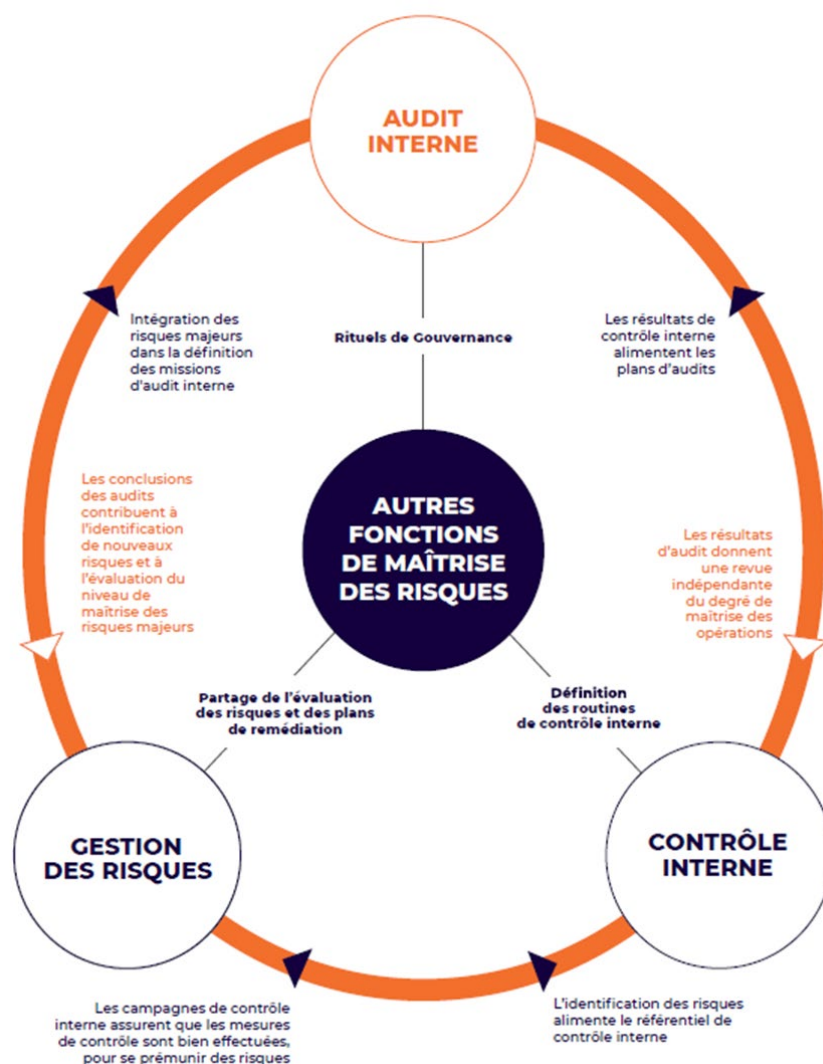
AUDIT INTERNE

Intégration des risques majeurs dans la définition des missions d'audit interne

Rituels de Gouvernance

Les résultats de contrôle interne alimentent les plans d'audits

Les conclusions des audits contribuent à l'identification de nouveaux risques et à l'évaluation du niveau de maîtrise des risques majeurs

AUTRES FONCTIONS DE MAÎTRISE DES RISQUES

Les résultats d'audit donnent une revue indépendante du degré de maîtrise des opérations

Partage de l'évaluation des risques et des plans de remédiation

Définition des routines de contrôle interne

GESTION DES RISQUES

CONTRÔLE INTERNE

Les campagnes de contrôle interne assurent que les mesures de contrôle sont bien effectuées, pour se prémunir des risques

L'identification des risques alimente le référentiel de contrôle interne